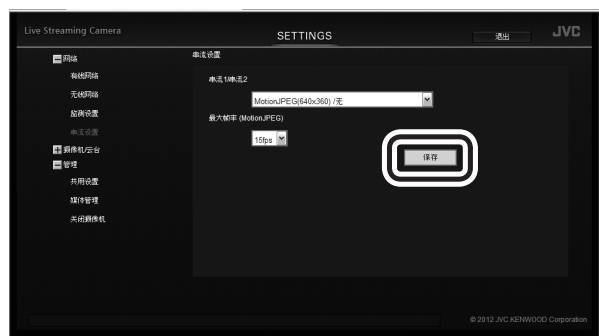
Live Streaming Camera

SETTINGS

退出

JVC

网络

有线网络

无线网络

超高设置

串流设置

摄像机/云台

管理

共用设置

媒体管理

关闭摄像机

串流设置

串流1/串流2

MotionJPEG(640x360) /无

最大帧率 (MotionJPEG)

15fps

保存

© 2012 JVC KENWOOD Corporation